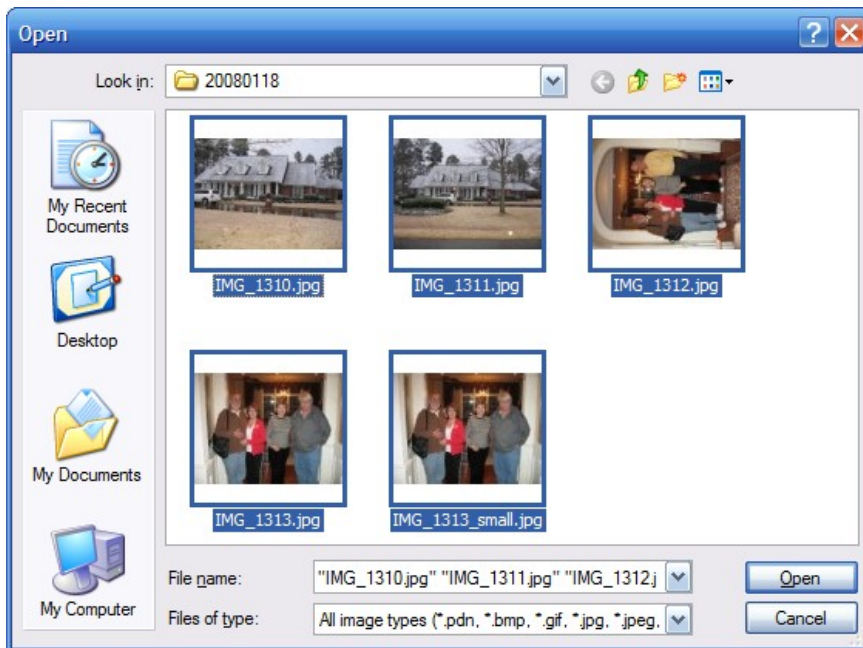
Open

Look in: 20080118

My Recent Documents

Desktop

My Documents

My Computer

IMG_1310.jpg

IMG_1311.jpg

IMG_1312.jpg

IMG_1313.jpg

IMG_1313_small.jpg

File name: "IMG_1310.jpg" "IMG_1311.jpg" "IMG_1312.j

Files of type: All image types (*.pdn, *.bmp, *.gif, *.jpg, *.jpeg,

Open

Cancel